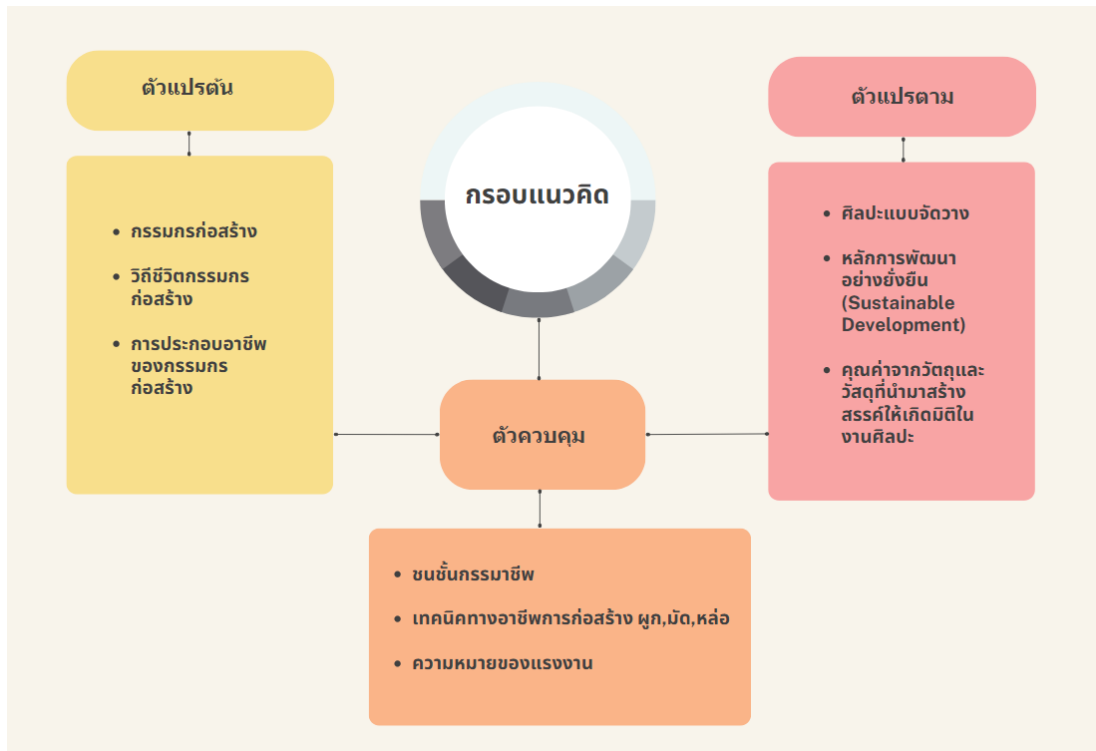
ตัวแปรต้น

- กรรมกรก่อสร้าง
- วิถีชีวิตกรรมกรก่อสร้าง
- การประกอบอาชีพของกรรมกรก่อสร้าง

กรอบแนวคิด

ตัวแปรตาม

- ศิลปะแบบจัดวาง
- หลักการพัฒนาอย่างยั่งยืน (Sustainable Development)
- คุณค่าจากวัตถุและวัสดุที่นำมาสร้างสรรค์ให้เกิดมิติในงานศิลปะ

ตัวควบคุม

- ชนชั้นกรรมาชีพ
- เทคนิคทางอาชีพการก่อสร้าง ผูก,มัด,หล่อ
- ความหมายของแรงงาน